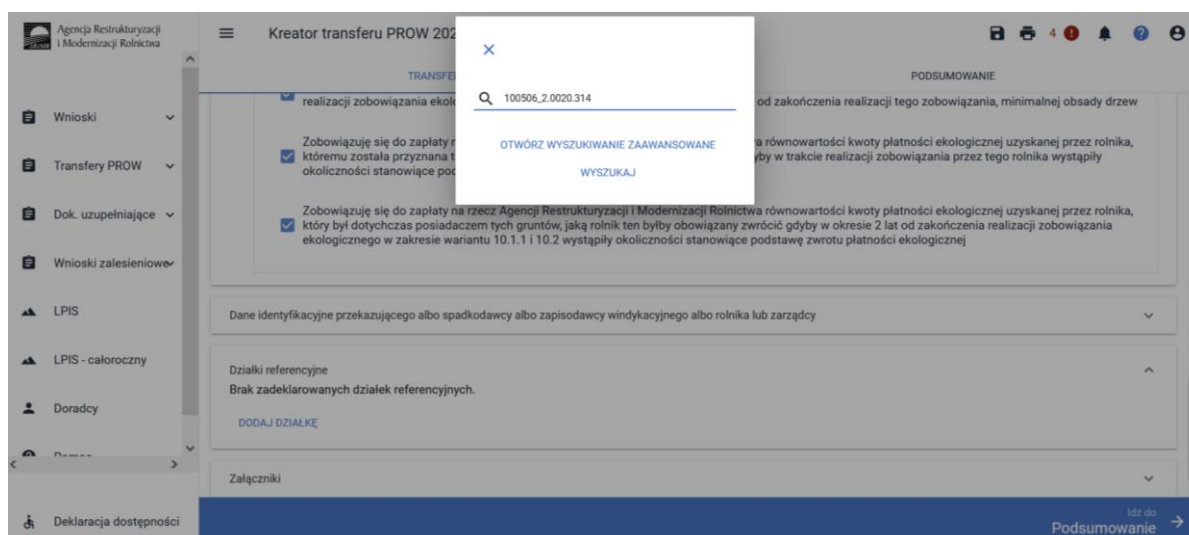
Agencja Restrukturyzacji i Modernizacji Rolnictwa

Wnioski

Transfery PROW

Dok. uzupełniające

Wnioski zalesieniowe

LPIS

LPIS - całoroczny

Doradcy

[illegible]

Deklaracja dostępności

Kreator transferu PROW 202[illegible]

4

TRANSFE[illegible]

PODSUMOWANIE

realizacji zobowiązania ekol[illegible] od zakończenia realizacji tego zobowiązania, minimalnej obsady drzew

Zobowiązuję się do zapłaty r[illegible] a równowartości kwoty płatności ekologicznej uzyskanej przez rolnika, któremu została przyznana t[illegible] yby w trakcie realizacji zobowiązania przez tego rolnika wystąpiły okoliczności stanowiące po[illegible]

Zobowiązuję się do zapłaty na rzecz Agencji Restrukturyzacji i Modernizacji Rolnictwa równowartości kwoty płatności ekologicznej uzyskanej przez rolnika, który był dotychczas posiadaczem tych gruntów, jaką rolnik ten byłby obowiązany zwrócić gdyby w okresie 2 lat od zakończenia realizacji zobowiązania ekologicznego w zakresie wariantu 10.1.1 i 10.2 wystąpiły okoliczności stanowiące podstawę zwrotu płatności ekologicznej

×

100506_2.0020.314

OTWÓRZ WYSZUKIWANIE ZAAWANSOWANE

WYSZUKAJ

Dane identyfikacyjne przekazującego albo spadkodawcy albo zapisodawcy windykacyjnego albo rolnika lub zarządcy

Działki referencyjne

Brak zadeklarowanych działek referencyjnych.

DODAJ DZIAŁKĘ

Załączniki

Idź do
Podsumowanie